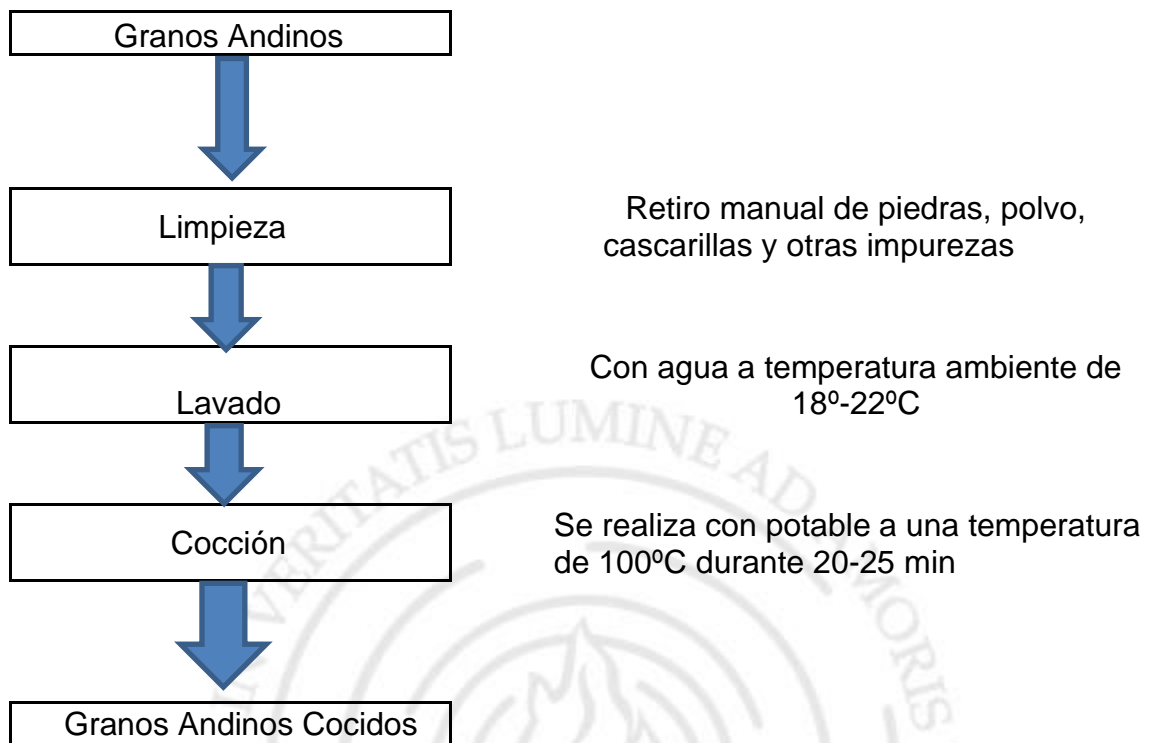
Granos Andinos

Limpieza

Retiro manual de piedras, polvo, cascarillas y otras impurezas

Lavado

Con agua a temperatura ambiente de 18º-22ºC

Cocción

Se realiza con potable a una temperatura de 100ºC durante 20-25 min

Granos Andinos Cocidos

VERITATIS LUMINE AD MORIS